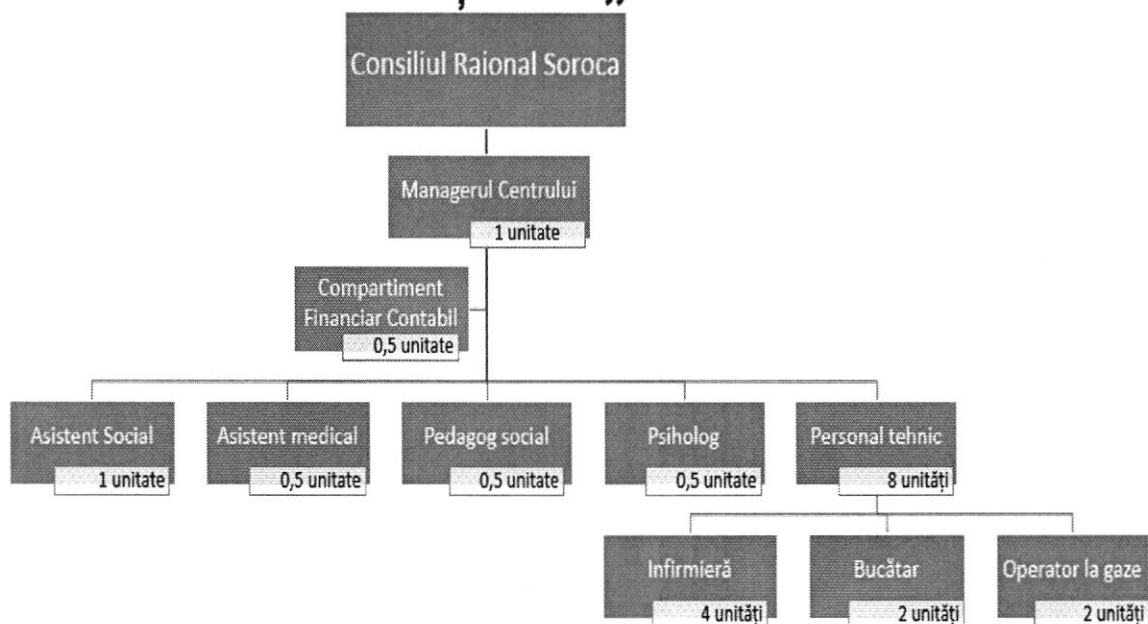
Consiliul Raional Soroca

Managerul Centrului
1 unitate

Compartiment Financiar Contabil
0,5 unitate

Asistent Social
1 unitate

Asistent medical
0,5 unitate

Pedagog social
0,5 unitate

Psiholog
0,5 unitate

Personal tehnic
8 unități

Infirmieră
4 unități

Bucătar
2 unități

Operator la gaze
2 unități